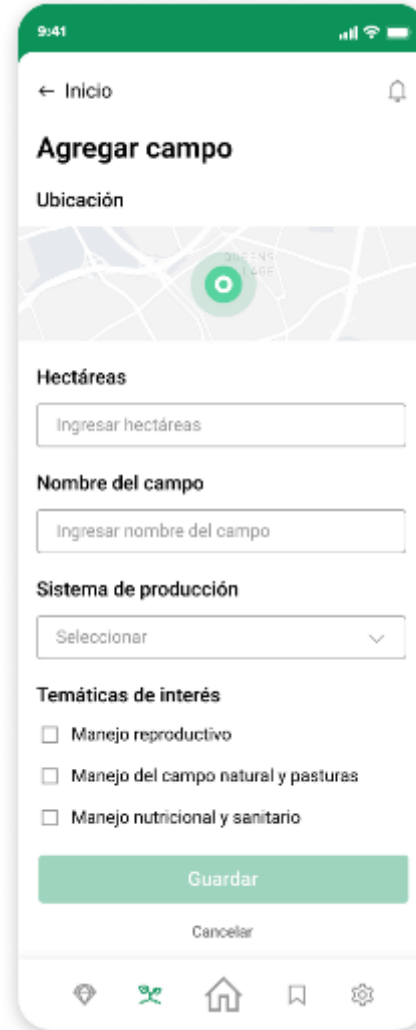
9:41

← Inicio

Agregar campo

Ubicación

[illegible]

Hectáreas

Ingresar hectáreas

Nombre del campo

Ingresar nombre del campo

Sistema de producción

Seleccionar

Temáticas de interés

Manejo reproductivo

Manejo del campo natural y pasturas

Manejo nutricional y sanitario

Guardar

Cancelar